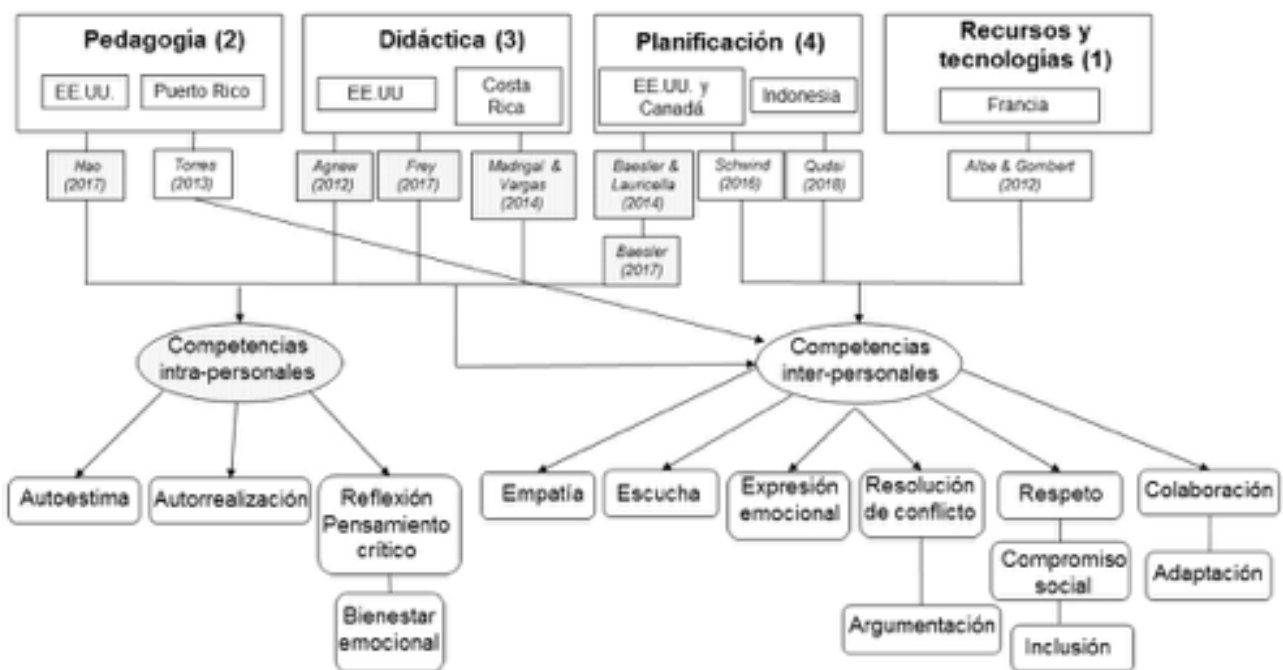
Pedagogía (2)

EE.UU.

Puerto Rico

Didáctica (3)

EE.UU

Costa Rica

Planificación (4)

EE.UU. y Canadá

Indonesia

Recursos y tecnologías (1)

Francia

Hao (2017)

Torres (2013)

Agnew (2012)

Frey (2017)

Madrigal & Vargas (2014)

Baesler & Laurcella (2014)

Baesler (2017)

Schwind (2016)

Qudsi (2018)

Albe & Gombert (2012)

Competencias intra-personales

Competencias inter-personales

Autoestima

Autorrealización

Reflexión Pensamiento crítico

Bienestar emocional

Empatía

Escucha

Expresión emocional

Resolución de conflicto

Argumentación

Respeto

Compromiso social

Inclusión

Colaboración

Adaptación